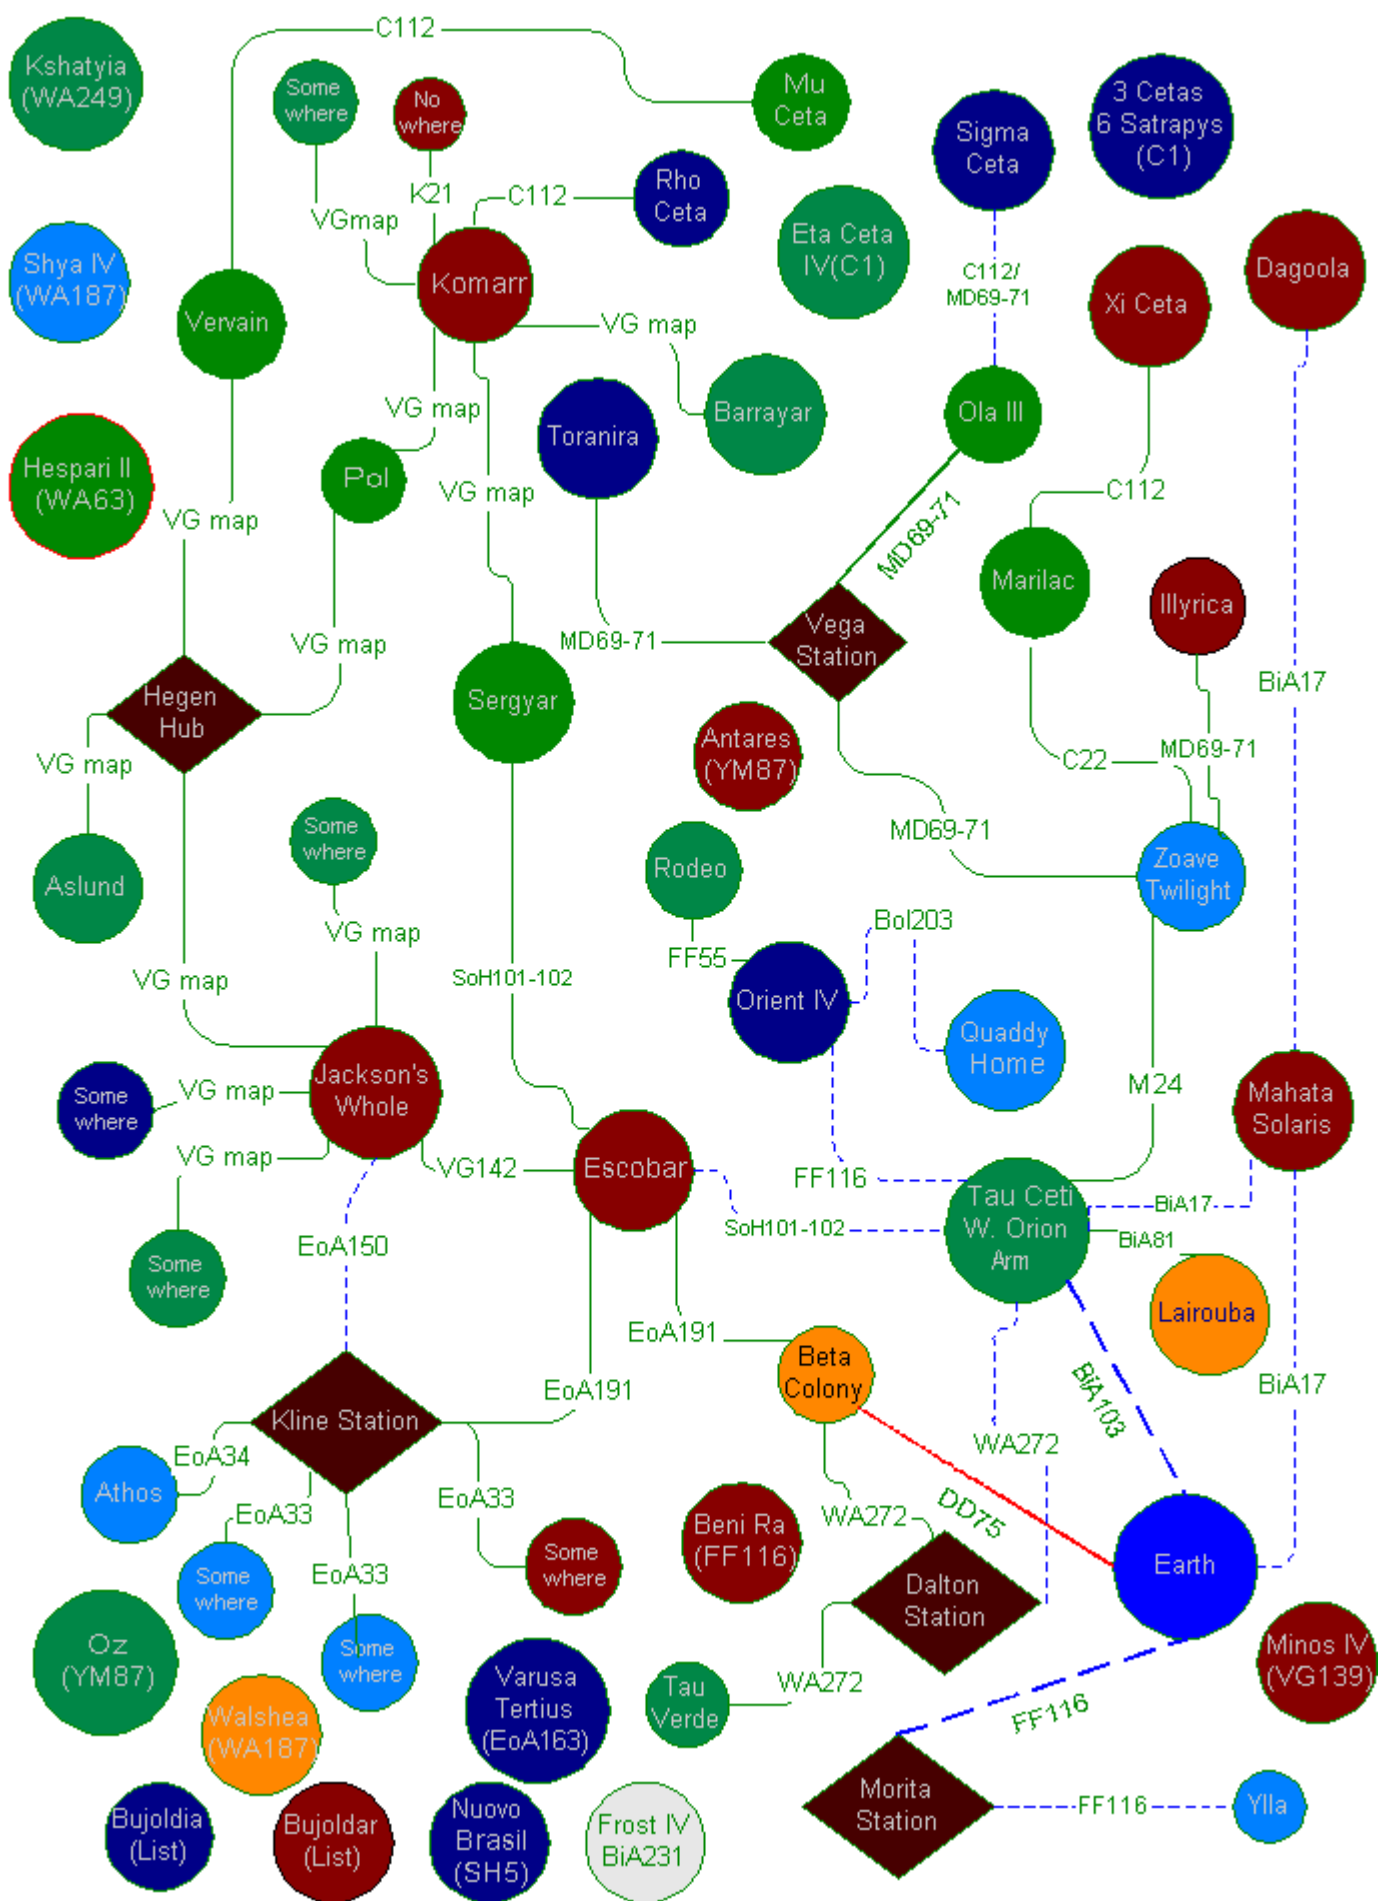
Kshatyia (WA249)

C112

Some where

No where

Mu Ceta

Sigma Ceta

3 Cetas 6 Satrapys (C1)

K21

VGmap

C112

Rho Ceta

Shya IV (WA187)

Komarr

Eta Ceta IV(C1)

Vervain

C112/ MD69-71

Xi Ceta

Dagoola

VG map

VG map

Barrayar

Toranira

Ola III

Hespari II (WA63)

Pol

VG map

VG map

C112

MD69-71

Marilac

Illyrica

VG map

MD69-71

Vega Station

Hegen Hub

Sergyar

BiA17

VG map

Antares (YM87)

MD69-71

C22

VG map

MD69-71

Some where

Rodeo

Aslund

Zoave Twilight

VG map

Bol203

VG map

SoH101-102

FF55

Orient IV

Quaddy Home

M24

Jackson's Whole

Mahata Solaris

Some where

VG map

VG map

VG142

Escobar

FF116

Tau Ceti W. Orion Arm

BiA17

SoH101-102

BiA81

Some where

EoA150

Lairouba

EoA191

Beta Colony

BiA103

BiA17

EoA191

Kline Station

WA272

EoA34

Athos

EoA33

EoA33

DD75

Beni Ra (FF116)

Some where

WA272

Earth

Some where

EoA33

Dalton Station

Oz (YM87)

Some where

Varusa Tertius (EoA163)

Tau Verde

WA272

Minos IV (VG139)

Walshea (WA187)

FF116

Morita Station

FF116

Ylla

Bujoldia (List)

Bujoldar (List)

Nuovo Brasil (SH5)

Frost IV BiA231